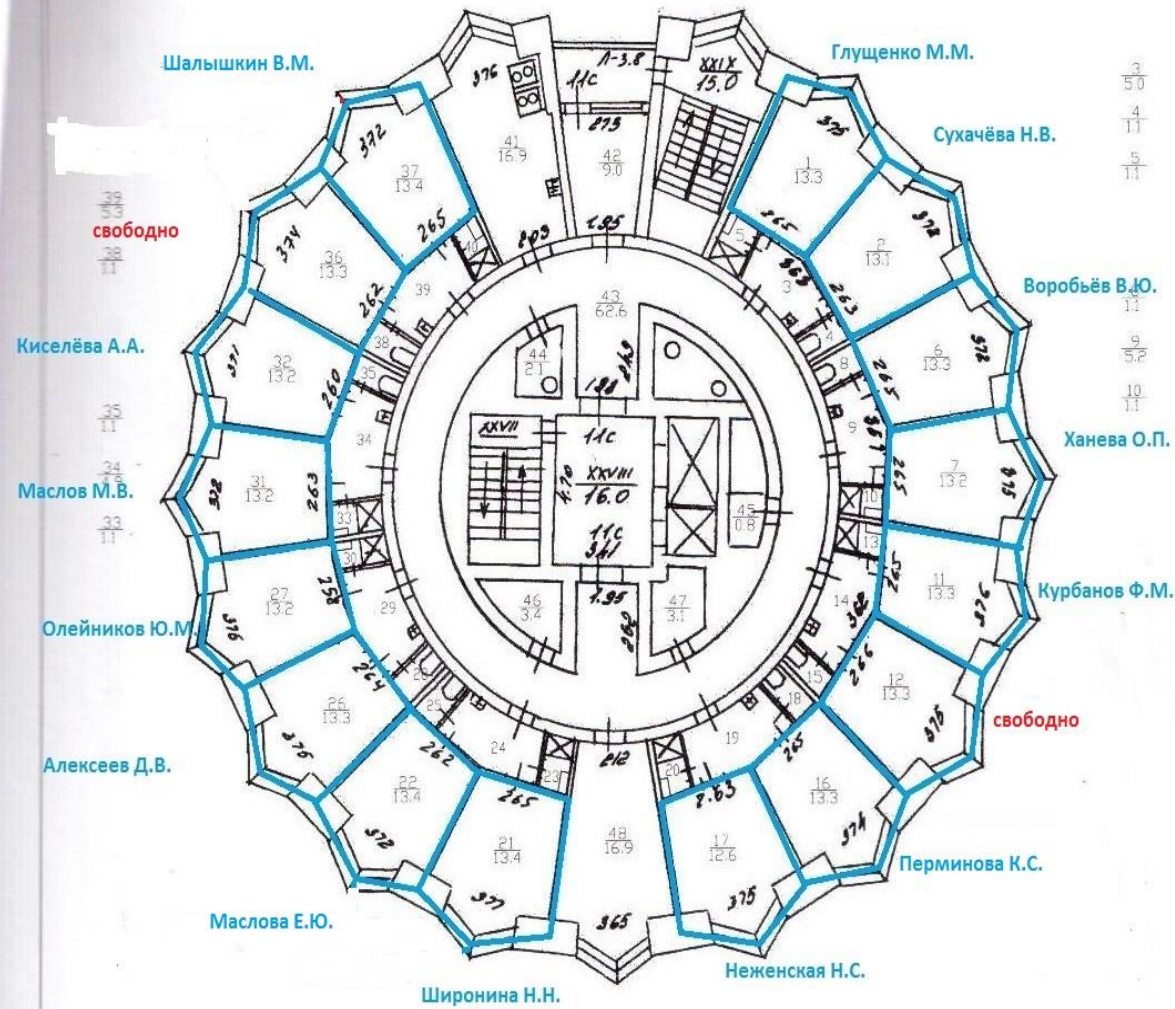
Шалышкин В.М.
Глущенко М.М.
Сухачёва Н.В.
Воробьёв В.Ю.
Ханева О.П.
Курбанов Ф.М.
свободно
Перминова К.С.
Неженская Н.С.
Широнина Н.Н.
Маслова Е.Ю.
Алексеев Д.В.
Олейников Ю.М.
Маслов М.В.
Киселёва А.А.
свободно

$\frac{39}{5.3}$
$\frac{38}{1.1}$
$\frac{35}{1.1}$
$\frac{34}{4.9}$
$\frac{33}{1.1}$
$\frac{3}{5.0}$
$\frac{4}{1.1}$
$\frac{5}{1.1}$
$\frac{8}{1.1}$
$\frac{9}{5.2}$
$\frac{10}{1.1}$

376
Л-3.8
11с
XXIX
15.0
$\frac{41}{16.9}$
$\frac{42}{9.0}$
273
372
$\frac{37}{13.4}$
265
40
203
1.95
376
$\frac{1}{13.3}$
265
5
363
$\frac{2}{13.1}$
378
374
$\frac{36}{13.3}$
262
39
$\frac{43}{62.6}$
3
263
4
371
$\frac{32}{13.2}$
38
35
260
$\frac{44}{2.1}$
1.88
2.13
8
$\frac{6}{13.3}$
378
262
XXVII
11с
XXVIII
16.0
4.70
11с
3.41
9
1.95
372
$\frac{31}{13.2}$
263
34
33
$\frac{45}{0.8}$
10
$\frac{7}{13.2}$
378
372
30
13
265
$\frac{11}{13.3}$
376
376
$\frac{27}{13.2}$
258
29
$\frac{46}{3.4}$
1.95
$\frac{47}{3.1}$
2.62
14
362
15
266
$\frac{12}{13.3}$
375
264
28
25
18
376
$\frac{26}{13.3}$
262
24
23
212
20
19
2.63
265
$\frac{16}{13.3}$
374
372
$\frac{22}{13.4}$
265
$\frac{21}{13.4}$
$\frac{48}{16.9}$
$\frac{17}{12.6}$
377
365
375